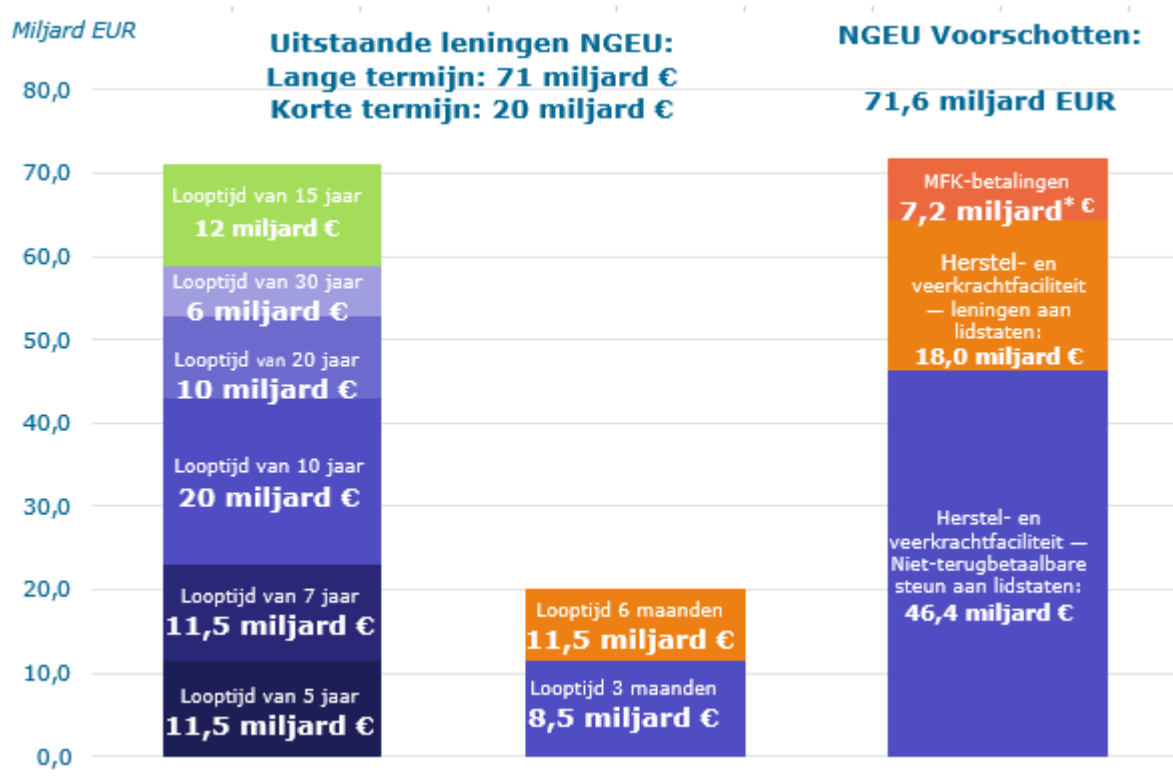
Miljard EUR

Uitstaande leningen NGEU:
Lange termijn: 71 miljard €
Korte termijn: 20 miljard €

NGEU Voorschotten:

71,6 miljard EUR

80,0
70,0
60,0
50,0
40,0
30,0
20,0
10,0
0,0

Looptijd van 15 jaar
12 miljard €

Looptijd van 30 jaar
6 miljard €

Looptijd van 20 jaar
10 miljard €

Looptijd van 10 jaar
20 miljard €

Looptijd van 7 jaar
11,5 miljard €

Looptijd van 5 jaar
11,5 miljard €

Looptijd 6 maanden
11,5 miljard €

Looptijd 3 maanden
8,5 miljard €

MFK-betalingen
7,2 miljard* €

Herstel- en veerkrachtfaciliteit — leningen aan lidstaten:
18,0 miljard €

Herstel- en veerkrachtfaciliteit — Niet-terugbetaalbare steun aan lidstaten:
46,4 miljard €